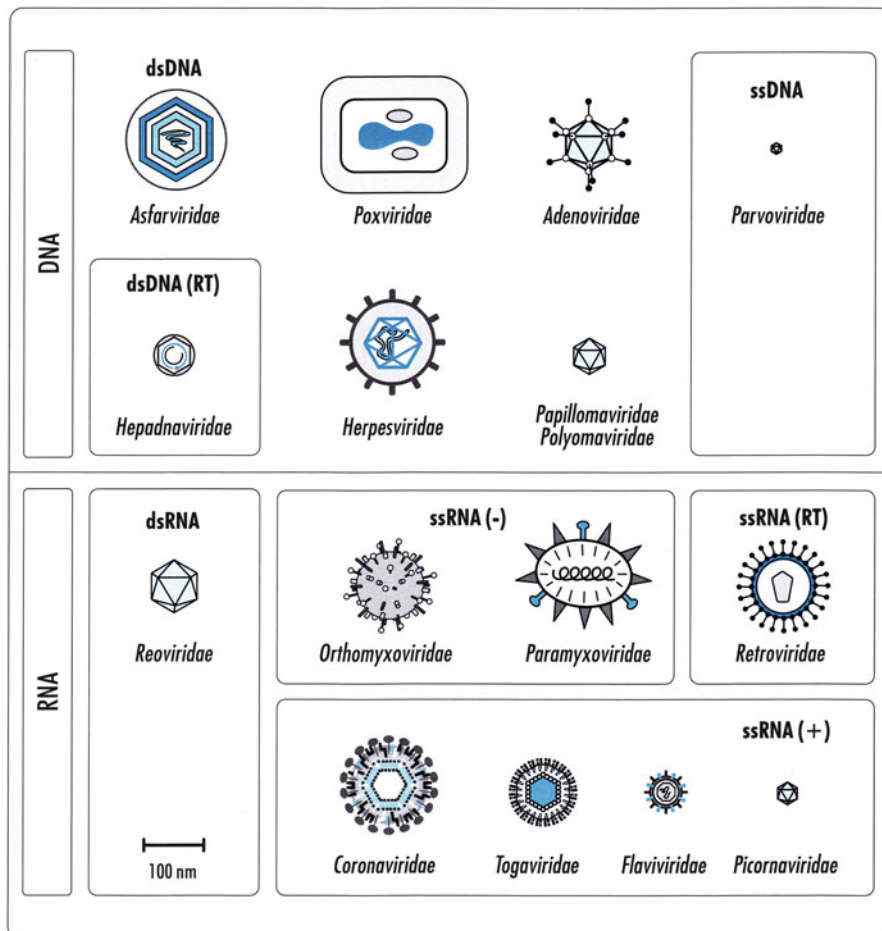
DNA

dsDNA

Asfarviridae

Poxviridae

Adenoviridae

ssDNA

Parvoviridae

dsDNA (RT)

Hepadnaviridae

Herpesviridae

Papillomaviridae
Polyomaviridae

RNA

dsRNA

Reoviridae

100 nm

ssRNA (-)

Orthomyxoviridae

Paramyxoviridae

ssRNA (RT)

Retroviridae

ssRNA (+)

Coronaviridae

Togaviridae

Flaviviridae

Picornaviridae